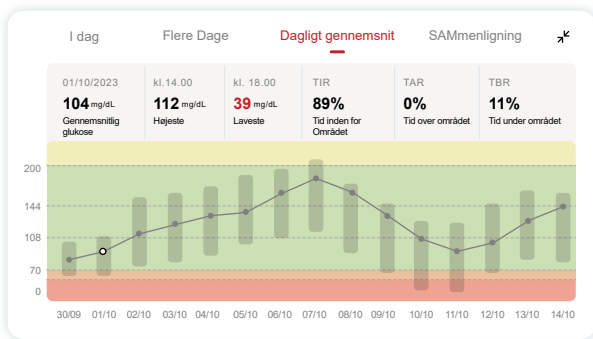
I dag | Flere Dage | Dagligt gennemsnit | SAMmenligning

| 01/10/2023 | kl.14.00 | kl. 18.00 | TIR | TAR | TBR |
|---|---|---|---|---|---|
| 104 mg/dL Gennemsnitlig glukose | 112 mg/dL Højeste | 39 mg/dL Laveste | 89% Tid inden for Området | 0% Tid over området | 11% Tid under området |

200
144
108
70
0

30/09 01/10 02/10 03/10 04/10 05/10 06/10 07/10 08/10 09/10 10/10 11/10 12/10 13/10 14/10